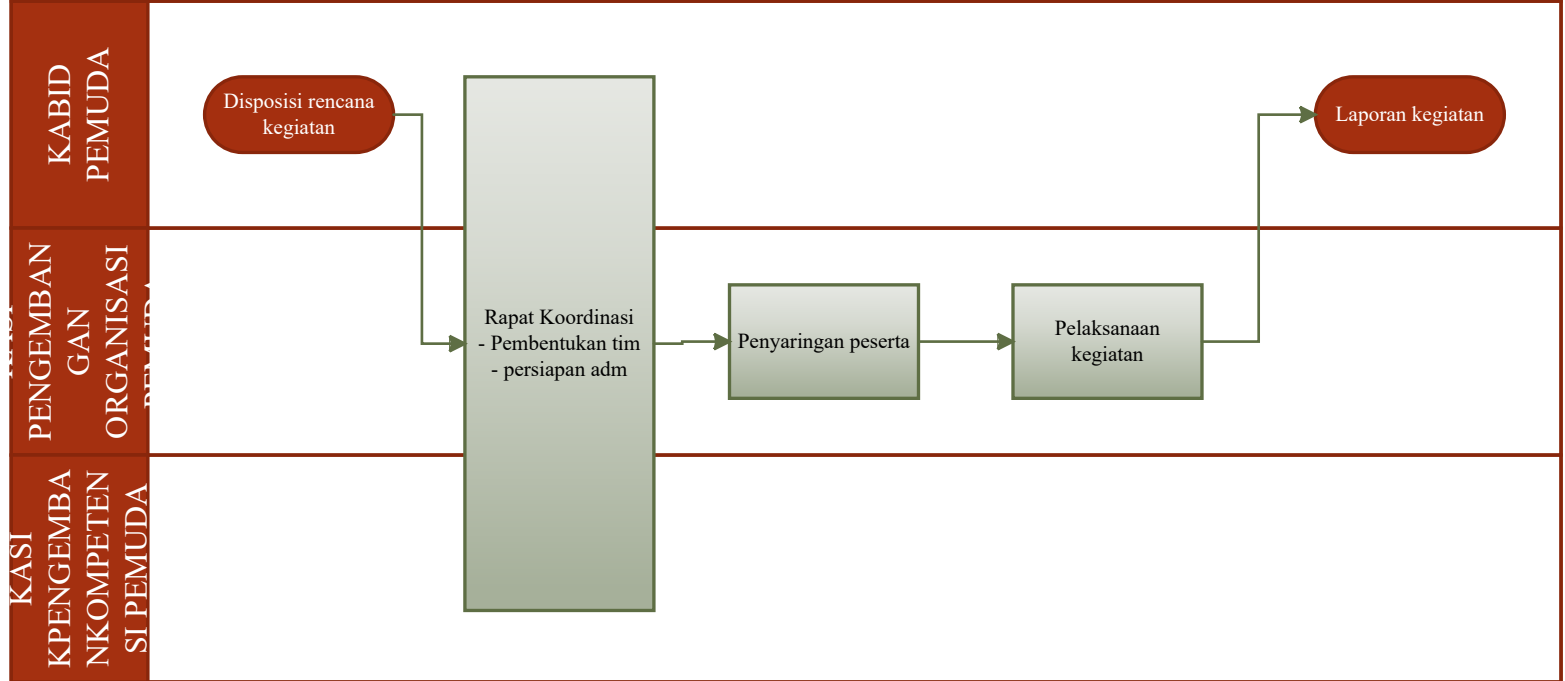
KABID PEMUDA

Disposisi rencana kegiatan

Laporan kegiatan

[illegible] PENGEMBANGAN ORGANISASI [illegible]

Rapat Koordinasi
- Pembentukan tim
- persiapan adm

Penyaringan peserta

Pelaksanaan kegiatan

KASI KPENGEMBANKOMPETENSI PEMUDA